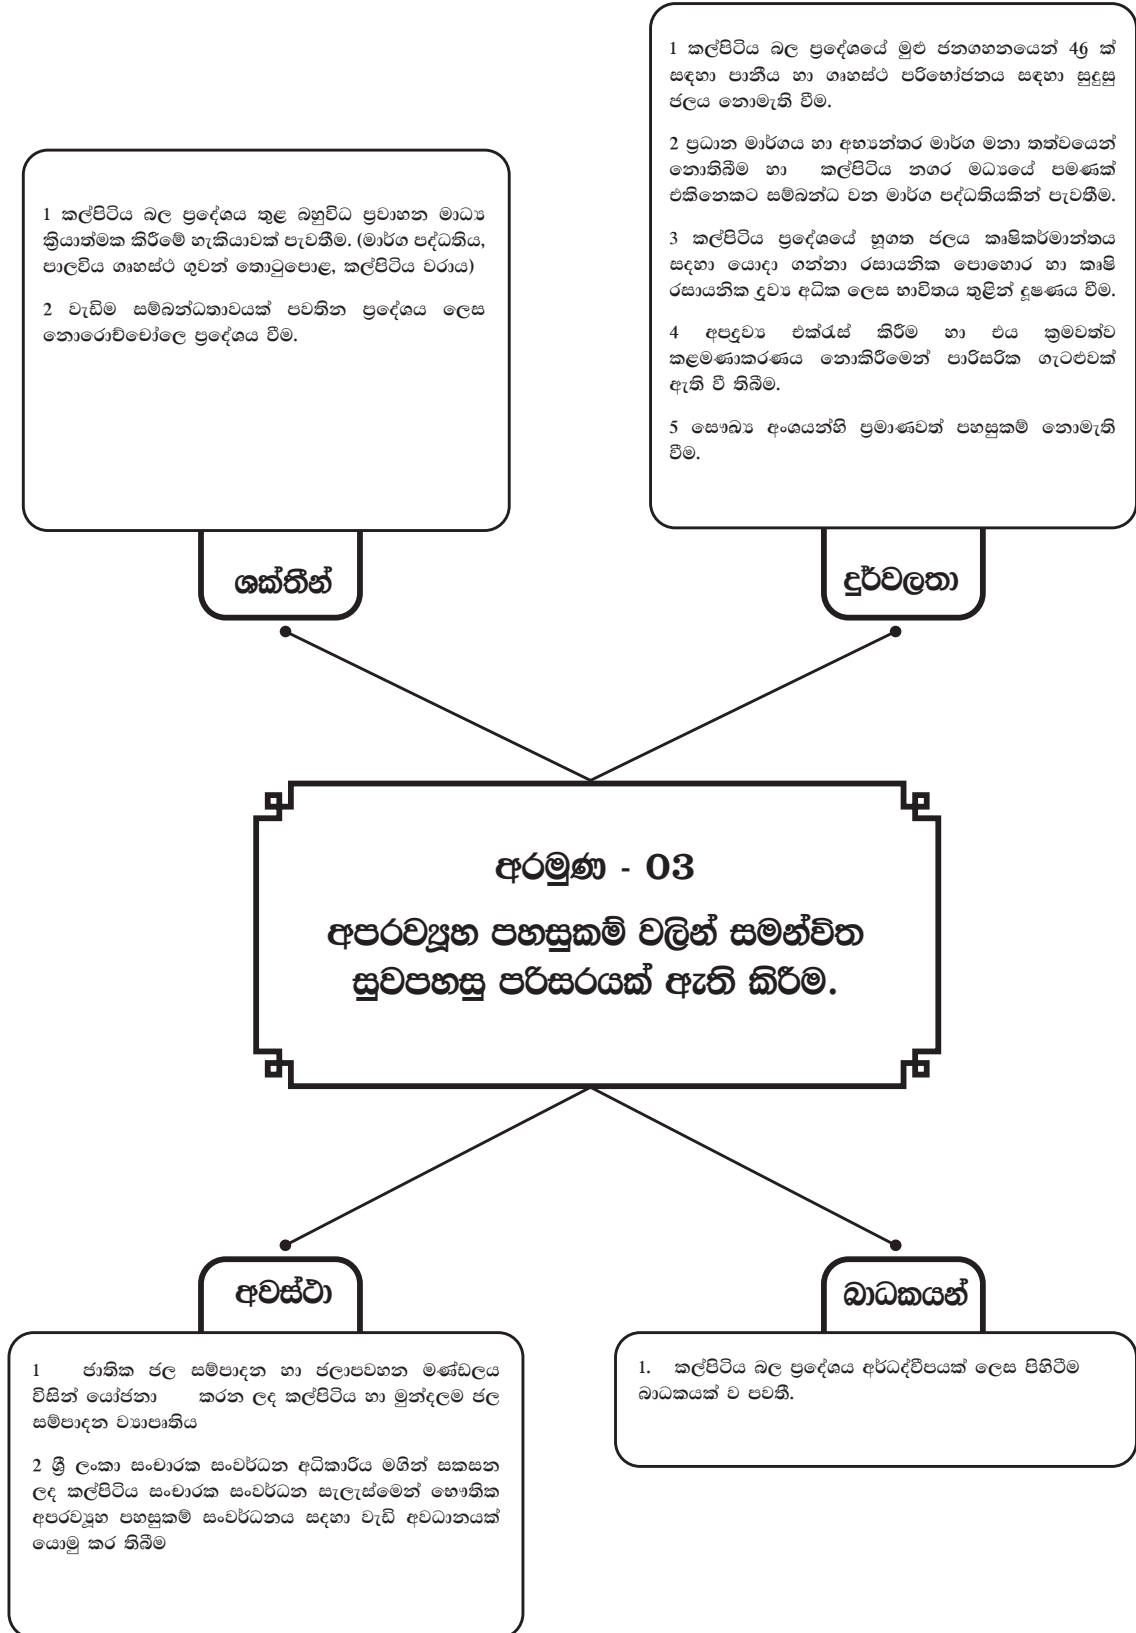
1 කල්පිටිය බල ප්‍රදේශයේ මුළු ජනගහනයෙන් 46 ක් සඳහා පානීය හා ගෘහස්ථ පරිභෝජනය සඳහා සුදුසු ජලය නොමැති වීම.

2 ප්‍රධාන මාර්ගය හා අභ්‍යන්තර මාර්ග මනා තත්වයෙන් නොතිබීම හා කල්පිටිය නගර මධ්‍යයේ පමණක් එකිනෙකට සම්බන්ධ වන මාර්ග පද්ධතියකින් පැවතීම.

3 කල්පිටිය ප්‍රදේශයේ භූගත ජලය කෘෂිකර්මාන්තය සඳහා යොදා ගන්නා රසායනික පොහොර හා කෘෂි රසායනික ද්‍රව්‍ය අධික ලෙස භාවිතය තුළින් දූෂණය වීම.

4 අපද්‍රව්‍ය එක්රැස් කිරීම හා එය ක්‍රමවත්ව කළමණාකරණය නොකිරීමෙන් පාරිසරික ගැටළුවක් ඇති වී තිබීම.

5 සෞඛ්‍ය අංශයන්හි ප්‍රමාණවත් පහසුකම් නොමැති වීම.

1 කල්පිටිය බල ප්‍රදේශය තුළ බහුවිධ ප්‍රවාහන මාධ්‍ය ක්‍රියාත්මක කිරීමේ හැකියාවක් පැවතීම. (මාර්ග පද්ධතිය, පාලවිය ගෘහස්ථ ගුවන් තොටුපොළ, කල්පිටිය වරාය)

2 වැඩිම සම්බන්ධතාවයක් පවතින ප්‍රදේශය ලෙස නොරොච්චෝලෙ ප්‍රදේශය වීම.

ශක්තීන්

දුර්වලතා

අරමුණ - 03

අපරව්‍යූහ පහසුකම් වලින් සමන්විත සුවපහසු පරිසරයක් ඇති කිරීම.

අවස්ථා

බාධකයන්

1 ජාතික ජල සම්පාදන හා ජලාපවහන මණ්ඩලය විසින් යෝජනා කරන ලද කල්පිටිය හා මුන්දලම ජල සම්පාදන ව්‍යාපෘතිය

2 ශ්‍රී ලංකා සංචාරක සංවර්ධන අධිකාරිය මගින් සකසන ලද කල්පිටිය සංචාරක සංවර්ධන සැලැස්මෙන් භෞතික අපරව්‍යූහ පහසුකම් සංවර්ධනය සඳහා වැඩි අවධානයක් යොමු කර තිබීම

1. කල්පිටිය බල ප්‍රදේශය අර්ධද්වීපයක් ලෙස පිහිටීම බාධකයක් ව පවතී.